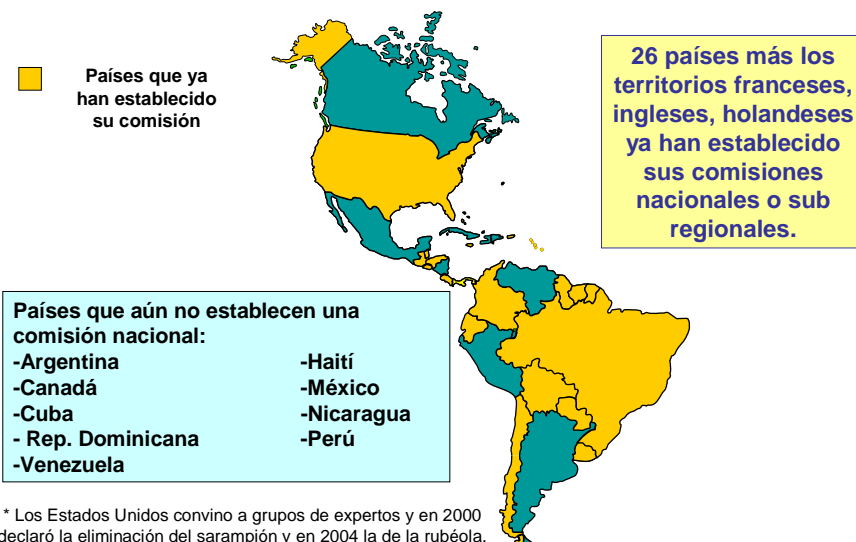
Países que ya han establecido su comisión

26 países más los territorios franceses, ingleses, holandeses ya han establecido sus comisiones nacionales o sub regionales.

Países que aún no establecen una comisión nacional:
-Argentina
-Canadá
-Cuba
- Rep. Dominicana
-Venezuela
-Haití
-México
-Nicaragua
-Perú

* Los Estados Unidos convino a grupos de expertos y en 2000 declaró la eliminación del sarampión y en 2004 la de la rubéola.